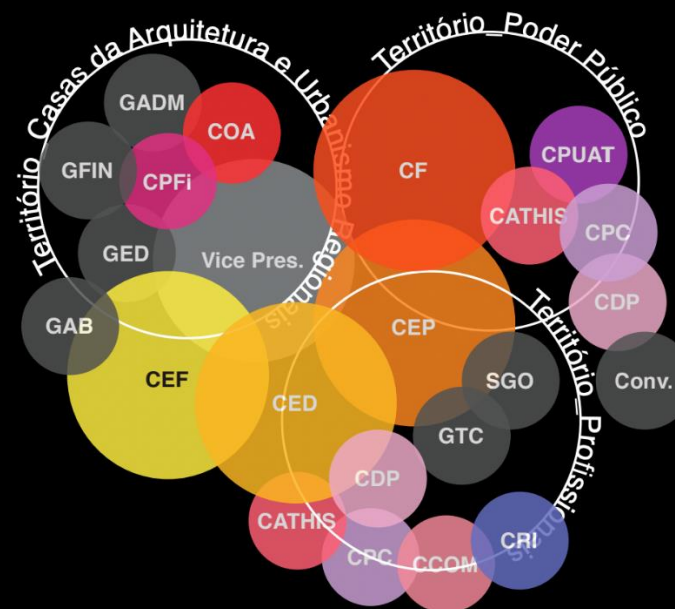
Território_Casas da Arquitetura e Urbanismo Regionais

Território_Poder Público

Território_Profissionais

GADM
COA
GFIN
CPFi
GED
Vice Pres.
GAB
CF
CPUAT
CATHIS
CPC
CDP
CEP
Conv.
SGO
CEF
CED
GTC
CDP
CATHIS
CRI
CPC
CCOM